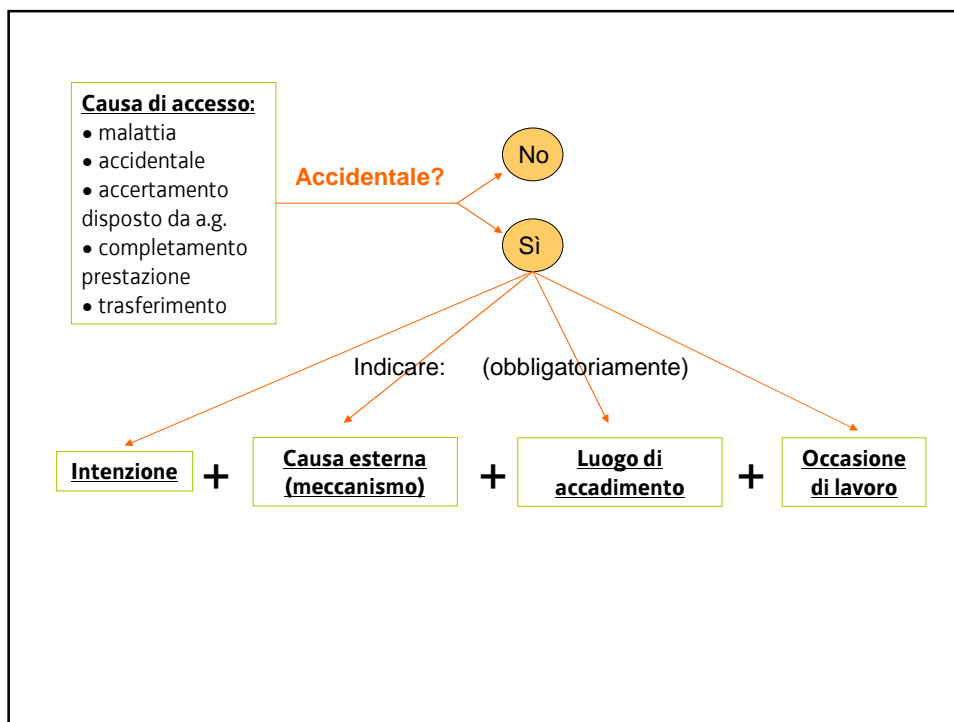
Causa di accesso:
• malattia
• accidentale
• accertamento disposto da a.g.
• completamento prestazione
• trasferimento

Accidentale?

No

Sì

Indicare: (obbligatoriamente)

Intenzione + Causa esterna (meccanismo) + Luogo di accadimento + Occasione di lavoro